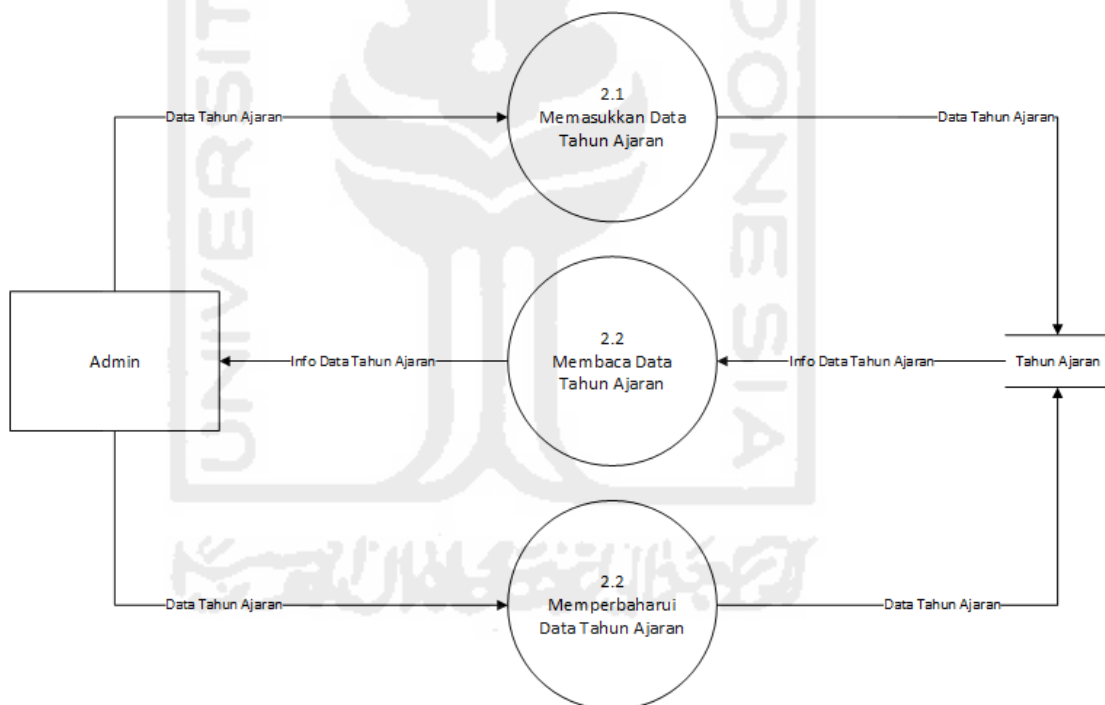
Data Tahun Ajaran

2.1
Memasukkan Data Tahun Ajaran

Data Tahun Ajaran

Admin

Info Data Tahun Ajaran

2.2
Membaca Data Tahun Ajaran

Info Data Tahun Ajaran

Tahun Ajaran

Data Tahun Ajaran

2.2
Memperbaharui Data Tahun Ajaran

Data Tahun Ajaran

UNIVERSITAS ISLAM INDONESIA